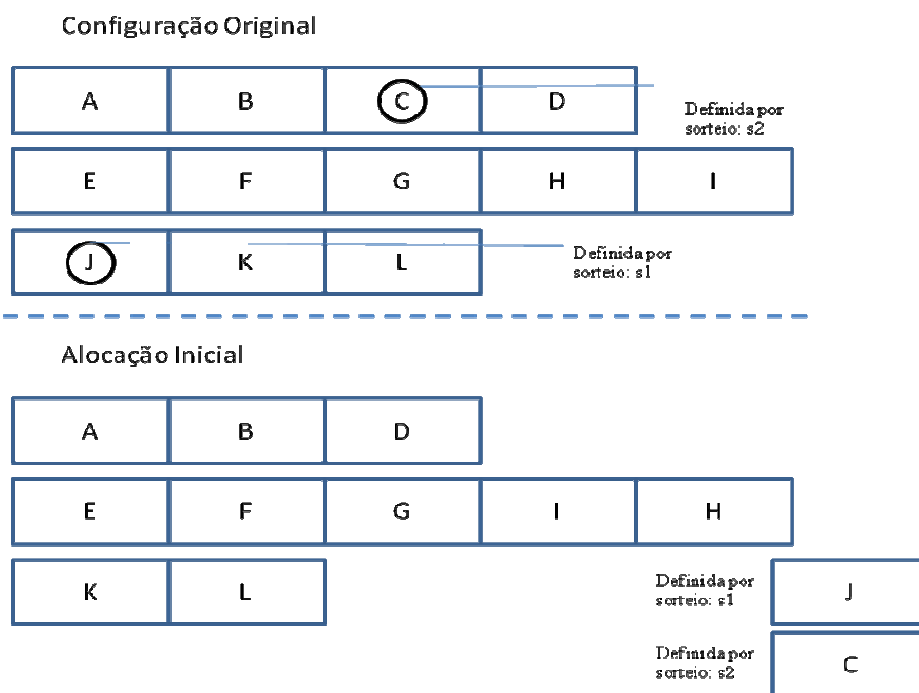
Configuração Original

| A | B | C | D |
|---|---|---|---|

Definida por sorteio: s2

| E | F | G | H | I |
|---|---|---|---|---|

| J | K | L |
|---|---|---|

Definida por sorteio: s1

Alocação Inicial

| A | B | D |
|---|---|---|

| E | F | G | I | H |
|---|---|---|---|---|

| K | L |
|---|---|

Definida por sorteio: s1

J

Definida por sorteio: s2

C